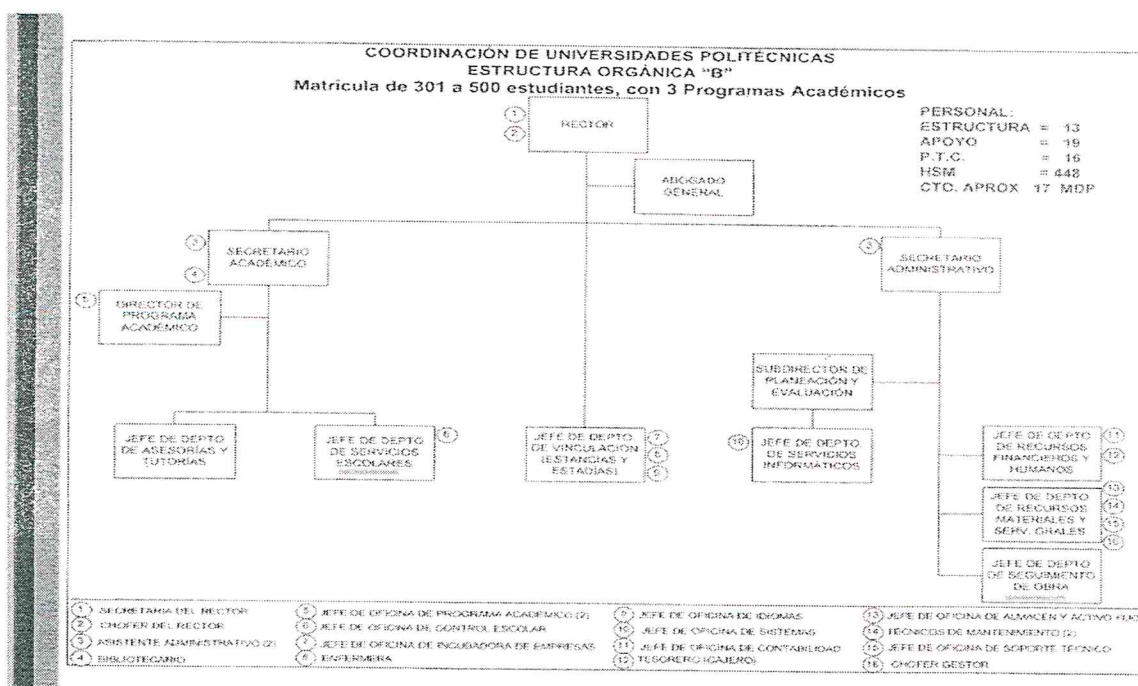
COORDINACIÓN DE UNIVERSIDADES POLITÉCNICAS
ESTRUCTURA ORGÁNICA "B"
Matrícula de 301 a 500 estudiantes, con 3 Programas Académicos

PERSONAL:
ESTRUCTURA = 13
APOYO = 19
P.T.C. = 16
HSM = 448
CTO. APROX 17 MDP

1
2
RECTOR

ABOGADO GENERAL

3
4
SECRETARIO ACADÉMICO

3
SECRETARIO ADMINISTRATIVO

5
DIRECTOR DE PROGRAMA ACADÉMICO

SUBDIRECTOR DE PLANEACIÓN Y EVALUACIÓN

JEFE DE DEPTO DE ASESORÍAS Y TUTORÍAS

JEFE DE DEPTO DE SERVICIOS ESCOLARES
6

JEFE DE DEPTO DE VINCULACIÓN (ESTANCIAS Y ESTADÍAS)
7
8
6

10
JEFE DE DEPTO DE SERVICIOS INFORMÁTICOS

JEFE DE DEPTO DE RECURSOS FINANCIEROS Y HUMANOS
11
12

JEFE DE DEPTO DE RECURSOS MATERIALES Y SERV. GRALES
13
14
15
16

JEFE DE DEPTO DE SEGUIMIENTO DE OBRA

1 SECRETARIA DEL RECTOR
2 CHOFER DEL RECTOR
3 ASISTENTE ADMINISTRATIVO (2)
4 BIBLIOTECARIO
5 JEFE DE OFICINA DE PROGRAMA ACADÉMICO (2)
6 JEFE DE OFICINA DE CONTROL ESCOLAR
7 JEFE DE OFICINA DE INCUBADORA DE EMPRESAS
8 ENFERMERA
9 JEFE DE OFICINA DE IDIOMAS
10 JEFE DE OFICINA DE SISTEMAS
11 JEFE DE OFICINA DE CONTABILIDAD
12 TESORERO (CAJERO)
13 JEFE DE OFICINA DE ALMACÉN Y ACTIVO FIJO
14 TÉCNICOS DE MANTENIMIENTO (2)
15 JEFE DE OFICINA DE SOPORTE TÉCNICO
16 CHOFER GESTOR